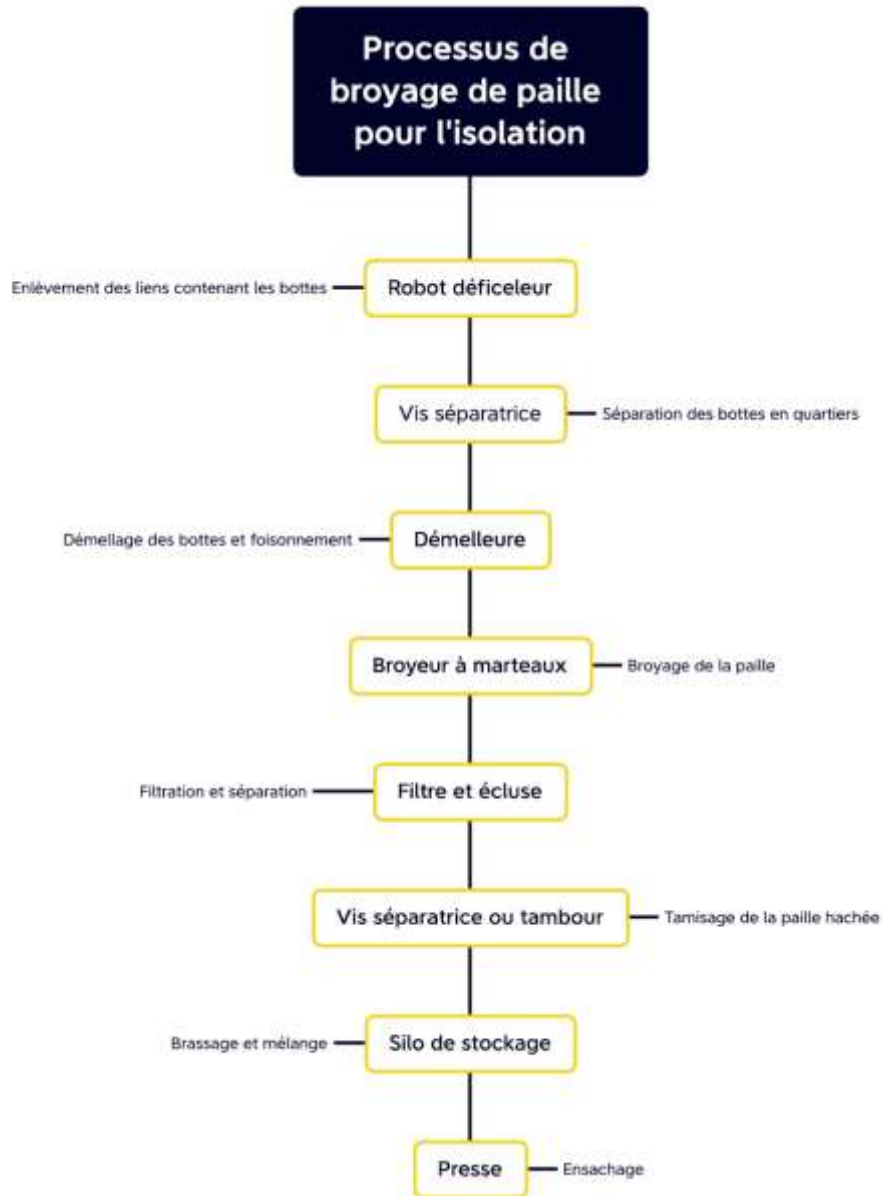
Processus de broyage de paille pour l'isolation

Enlèvement des liens contenant les bottes

Robot déficeleur

Vis séparatrice

Séparation des bottes en quartiers

Démellage des bottes et foisonnement

Démelleure

Broyeur à marteaux

Broyage de la paille

Filtration et séparation

Filtre et écluse

Vis séparatrice ou tambour

Tamisage de la paille hachée

Brassage et mélange

Silo de stockage

Presse

Ensachage